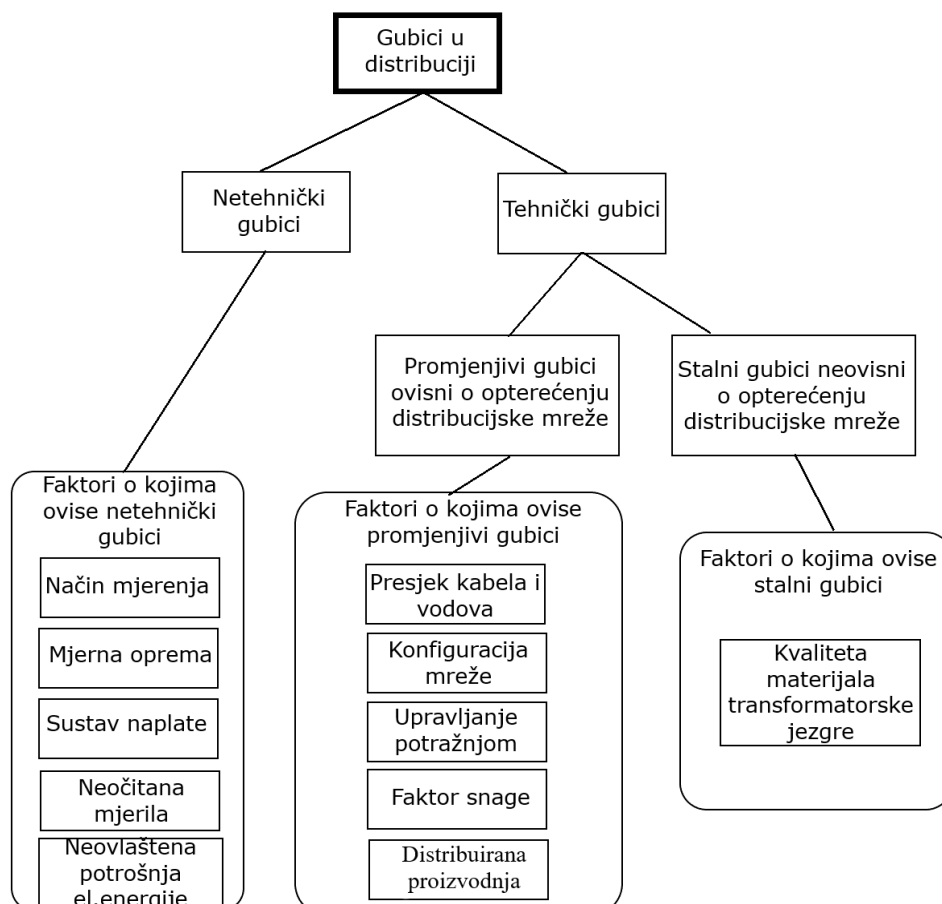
Gubici u distribuciji

Netehnički gubici

Tehnički gubici

Promjenjivi gubici ovisni o opterećenju distribucijske mreže

Stalni gubici neovisni o opterećenju distribucijske mreže

Faktori o kojima ovise netehnički gubici

Način mjerenja

Mjerna oprema

Sustav naplate

Neočitana mjerila

Neovlaštena potrošnja el.energije

Faktori o kojima ovise promjenjivi gubici

Presjek kabela i vodova

Konfiguracija mreže

Upravljanje potražnjom

Faktor snage

Distribuirana proizvodnja

Faktori o kojima ovise stalni gubici

Kvaliteta materijala transformatorske jezgre